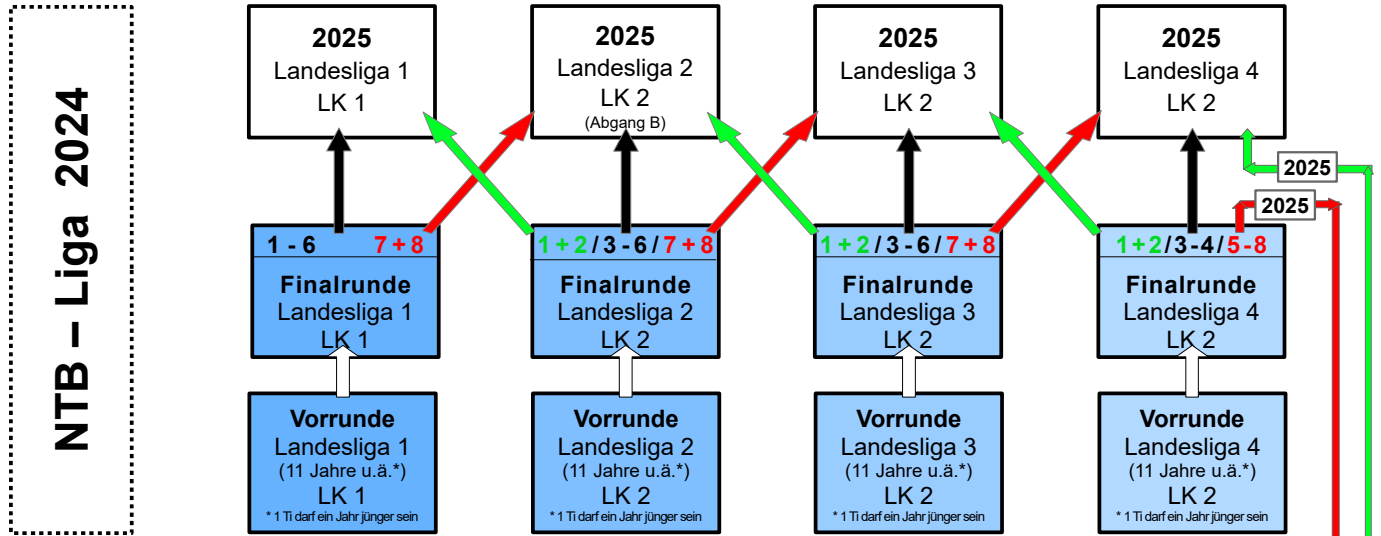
NTB – Liga 2024

2025
Landesliga 1
LK 1

2025
Landesliga 2
LK 2
(Abgang B)

2025
Landesliga 3
LK 2

2025
Landesliga 4
LK 2

2025

2025

1 - 6 7 + 8
Finalrunde
Landesliga 1
LK 1

1 + 2 / 3 - 6 / 7 + 8
Finalrunde
Landesliga 2
LK 2

1 + 2 / 3 - 6 / 7 + 8
Finalrunde
Landesliga 3
LK 2

1 + 2 / 3 - 4 / 5 - 8
Finalrunde
Landesliga 4
LK 2

Vorrunde
Landesliga 1
(11 Jahre u.ä.*)
LK 1
* 1 Ti darf ein Jahr jünger sein

Vorrunde
Landesliga 2
(11 Jahre u.ä.*)
LK 2
* 1 Ti darf ein Jahr jünger sein

Vorrunde
Landesliga 3
(11 Jahre u.ä.*)
LK 2
* 1 Ti darf ein Jahr jünger sein

Vorrunde
Landesliga 4
(11 Jahre u.ä.*)
LK 2
* 1 Ti darf ein Jahr jünger sein